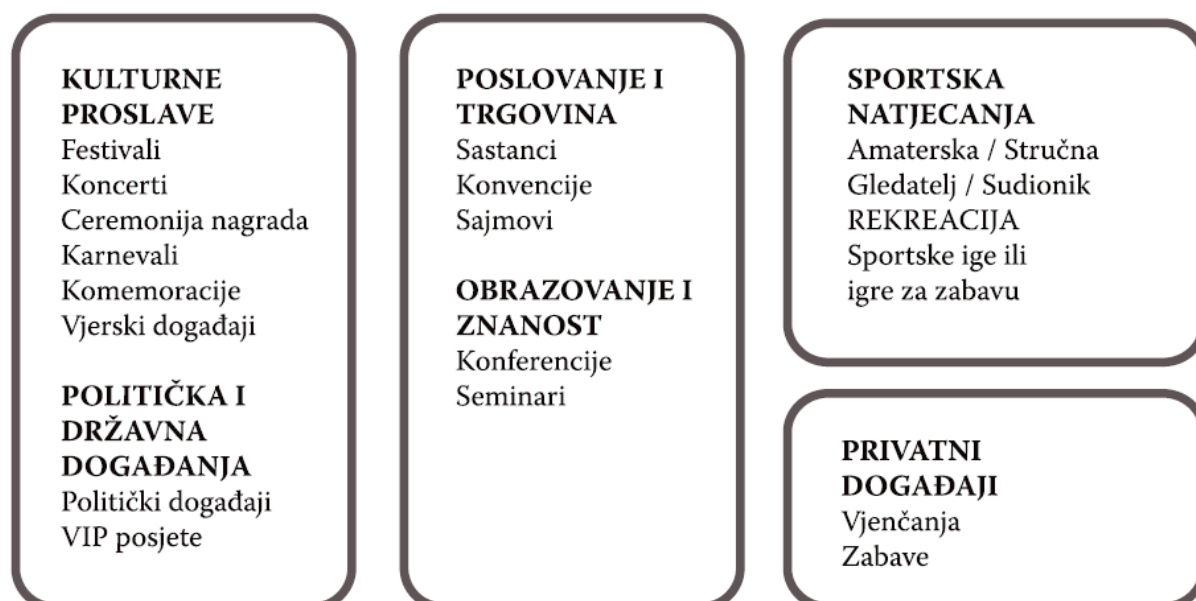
KULTURNE PROSLAVE
Festivali
Koncerti
Ceremonija nagrada
Karnevali
Komemoracije
Vjerski događaji

POLITIČKA I DRŽAVNA DOGAĐANJA
Politički događaji
VIP posjete

POSLOVANJE I TRGOVINA
Sastanci
Konvencije
Sajmovi

OBRAZOVANJE I ZNANOST
Konferencije
Seminari

SPORTSKA NATJECANJA
Amaterska / Stručna
Gledatelj / Sudionik
REKREACIJA
Sportske ige ili igre za zabavu

PRIVATNI DOGAĐAJI
Vjenčanja
Zabave